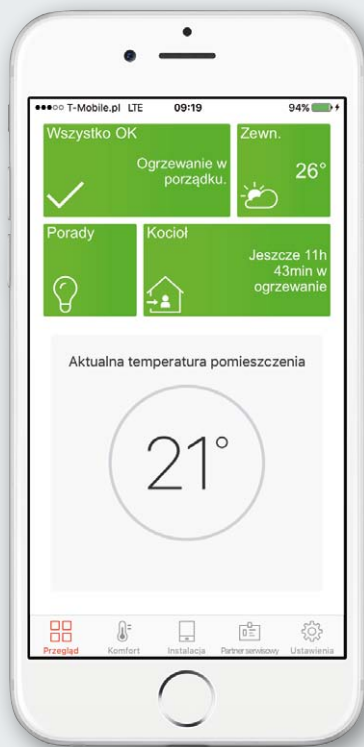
●●●○○ T-Mobile.pl LTE 09:19 94%

Wszystko OK

Ogrzewanie w porządku.

Zewn.

26°

Porady

Kocioł

Jeszcze 11h 43min w ogrzewanie

Aktualna temperatura pomieszczenia

21°

Przegląd Komfort Instalacja Partner serwisowy Ustawienia